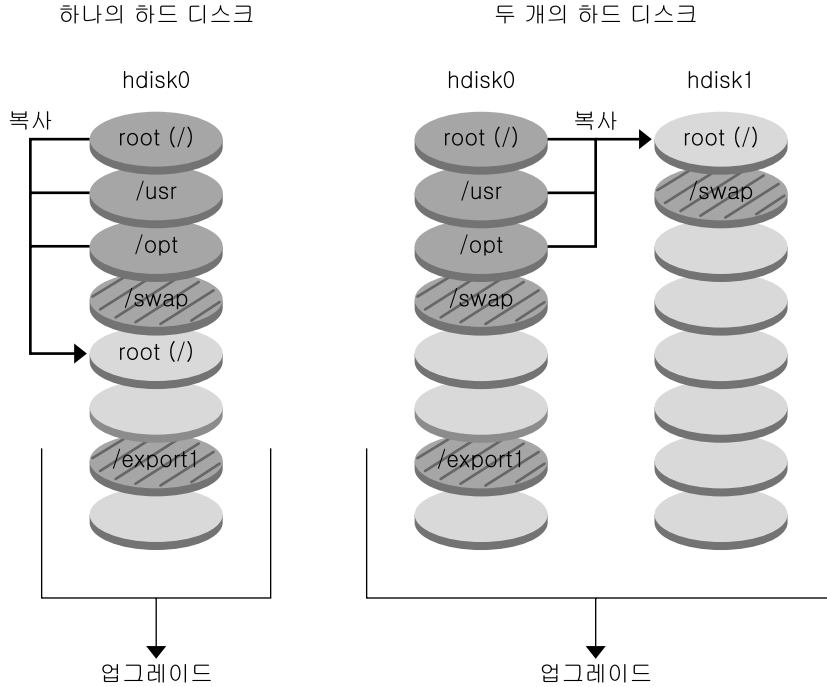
하나의 하드 디스크

hdisk0

복사

root (/)

/usr

/opt

/swap

root (/)

/export1

업그레이드

두 개의 하드 디스크

hdisk0

hdisk1

복사

root (/)

/usr

/opt

/swap

/export1

root (/)

/swap

업그레이드